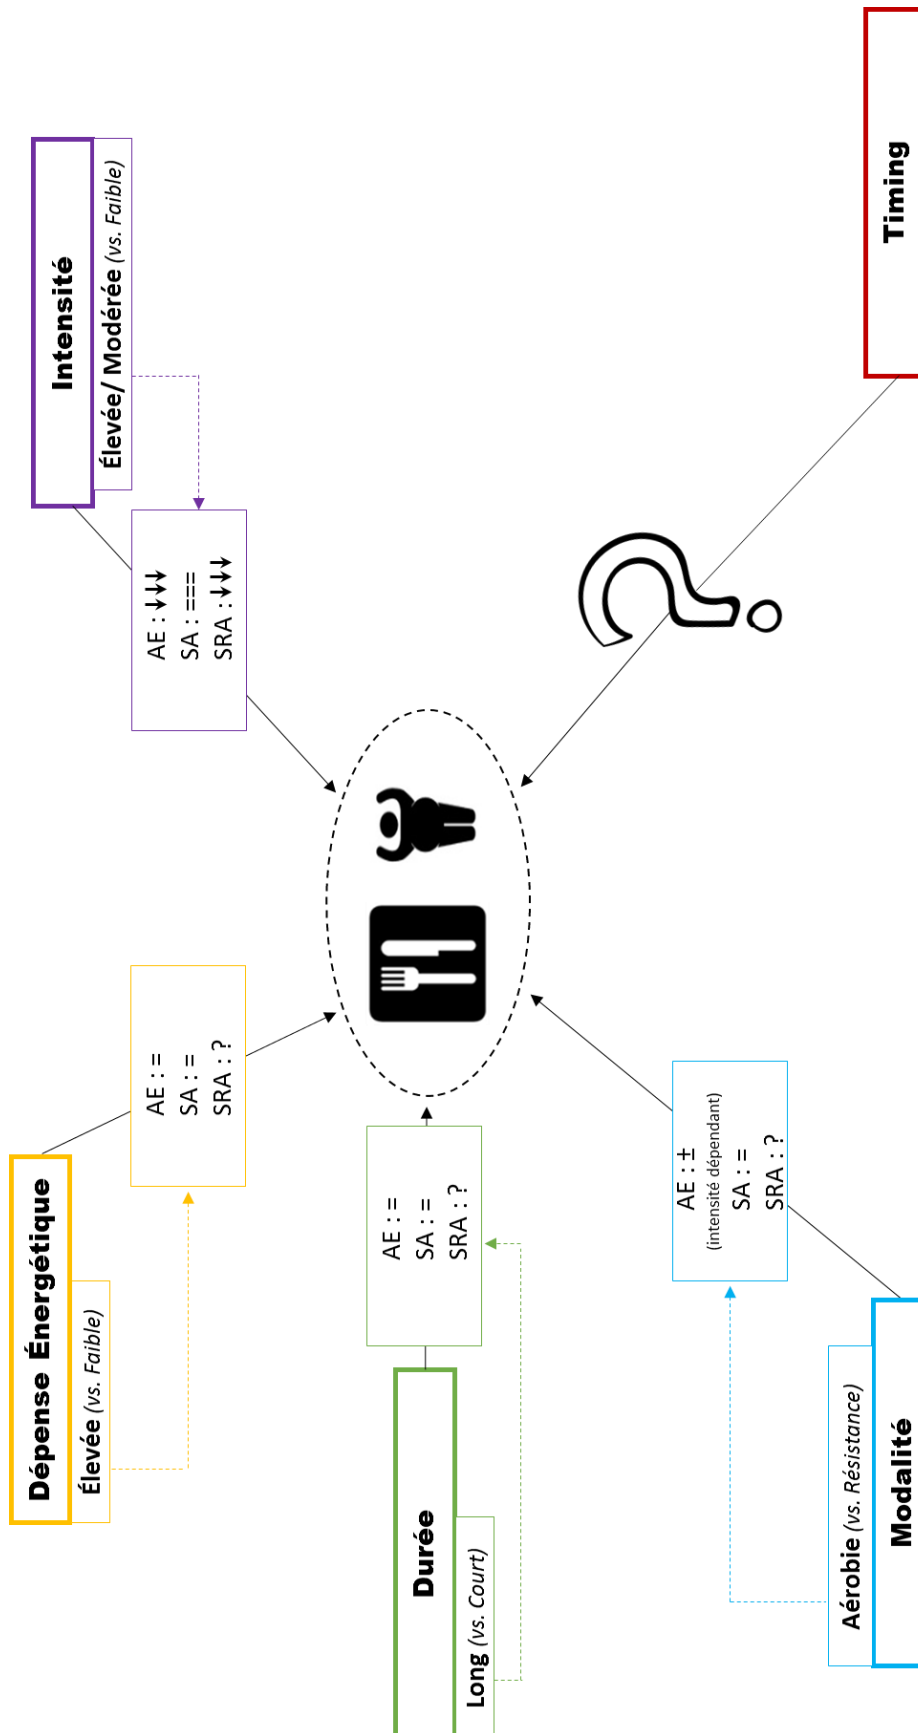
Intensité

Élevée/ Modérée (vs. Faible)

AE : ↓↓↓
SA : ===
SRA : ↓↓↓

Timing

Dépense Énergétique

Élevée (vs. Faible)

AE : =
SA : =
SRA : ?

Durée

Long (vs. Court)

AE : =
SA : =
SRA : ?

AE : ±
(intensité dépendant)
SA : =
SRA : ?

Modalité

Aérobie (vs. Résistance)